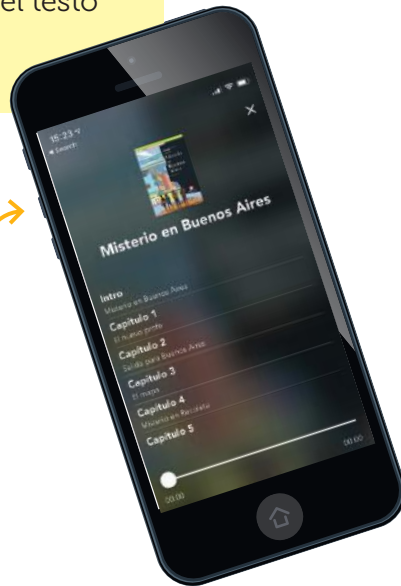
el testo

15:23
◂ Search

×

Misterio en Buenos Aires

Intro
Misterio en Buenos Aires
Capítulo 1
El nuevo piloto
Capítulo 2
Salida para Buenos Aires
Capítulo 3
El mapa
Capítulo 4
Muerto en Recoleta
Capítulo 5

00:00
00:00